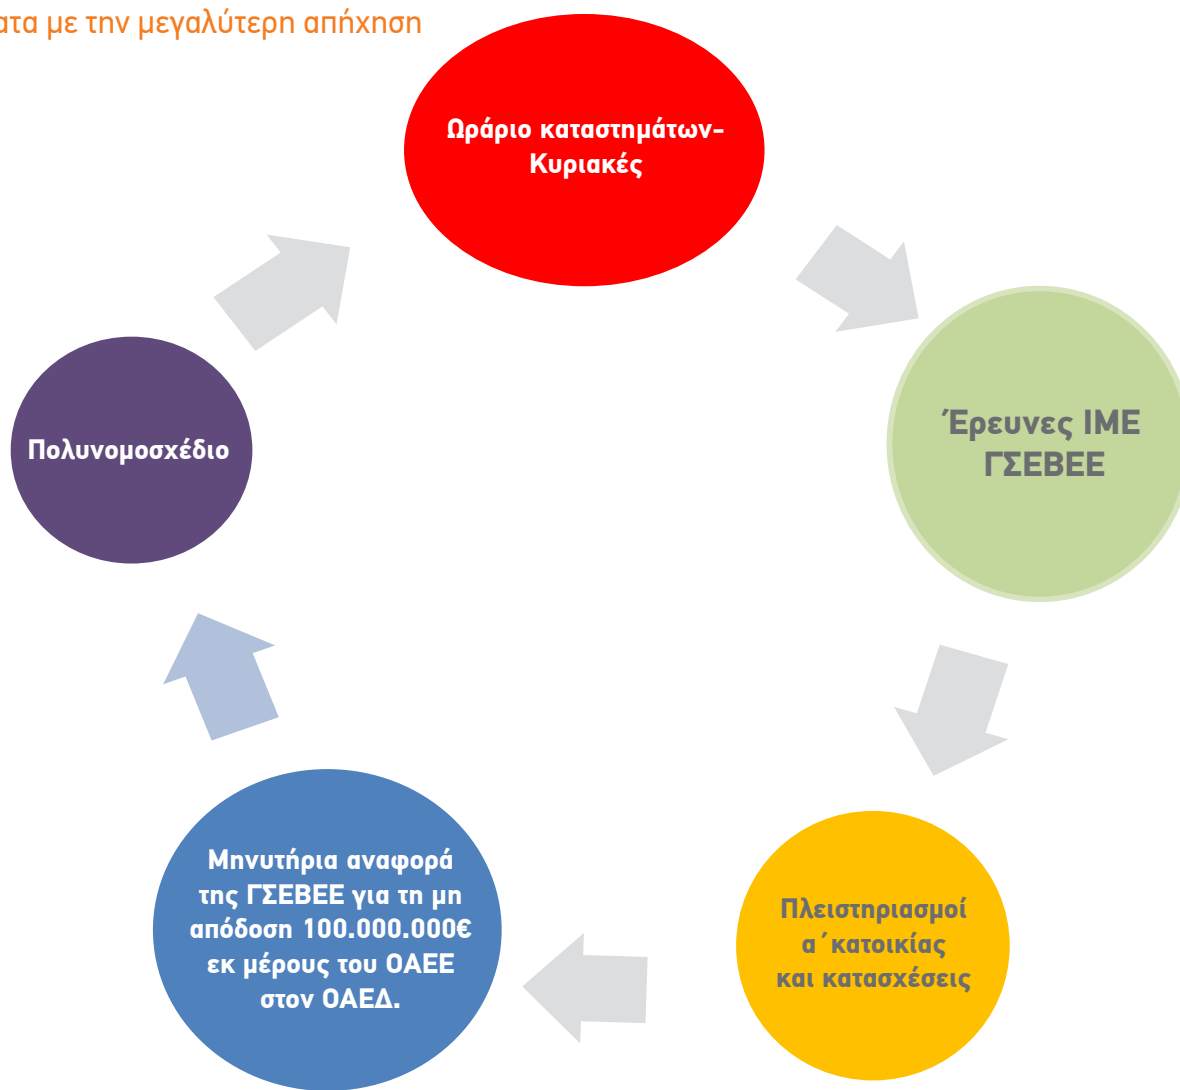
ατα με την μεγαλύτερη απήχηση

Ωράριο καταστημάτων-Κυριακές

Έρευνες ΙΜΕ ΓΣΕΒΕΕ

Πλειστηριασμοί α΄κατοικίας και κατασχέσεις

Μηνυτήρια αναφορά της ΓΣΕΒΕΕ για τη μη απόδοση 100.000.000€ εκ μέρους του ΟΑΕΕ στον ΟΑΕΔ.

Πολυνομοσχέδιο